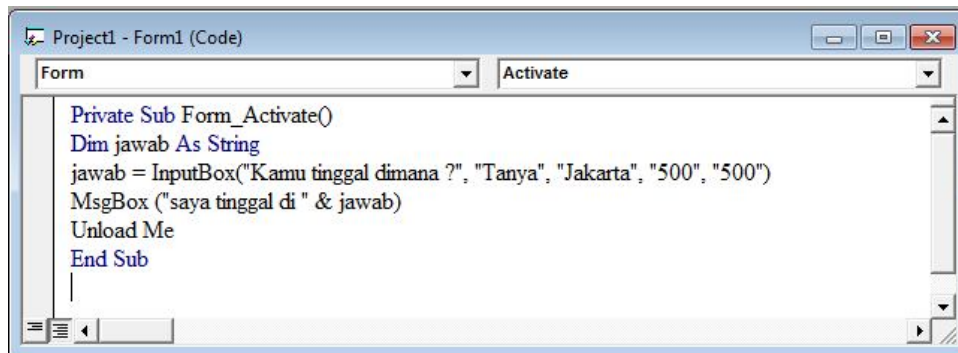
Project1 - Form1 (Code)

Form

Activate

Private Sub Form_Activate()
Dim jawab As String
jawab = InputBox("Kamu tinggal dimana ?", "Tanya", "Jakarta", "500", "500")
MsgBox ("saya tinggal di " & jawab)
Unload Me
End Sub